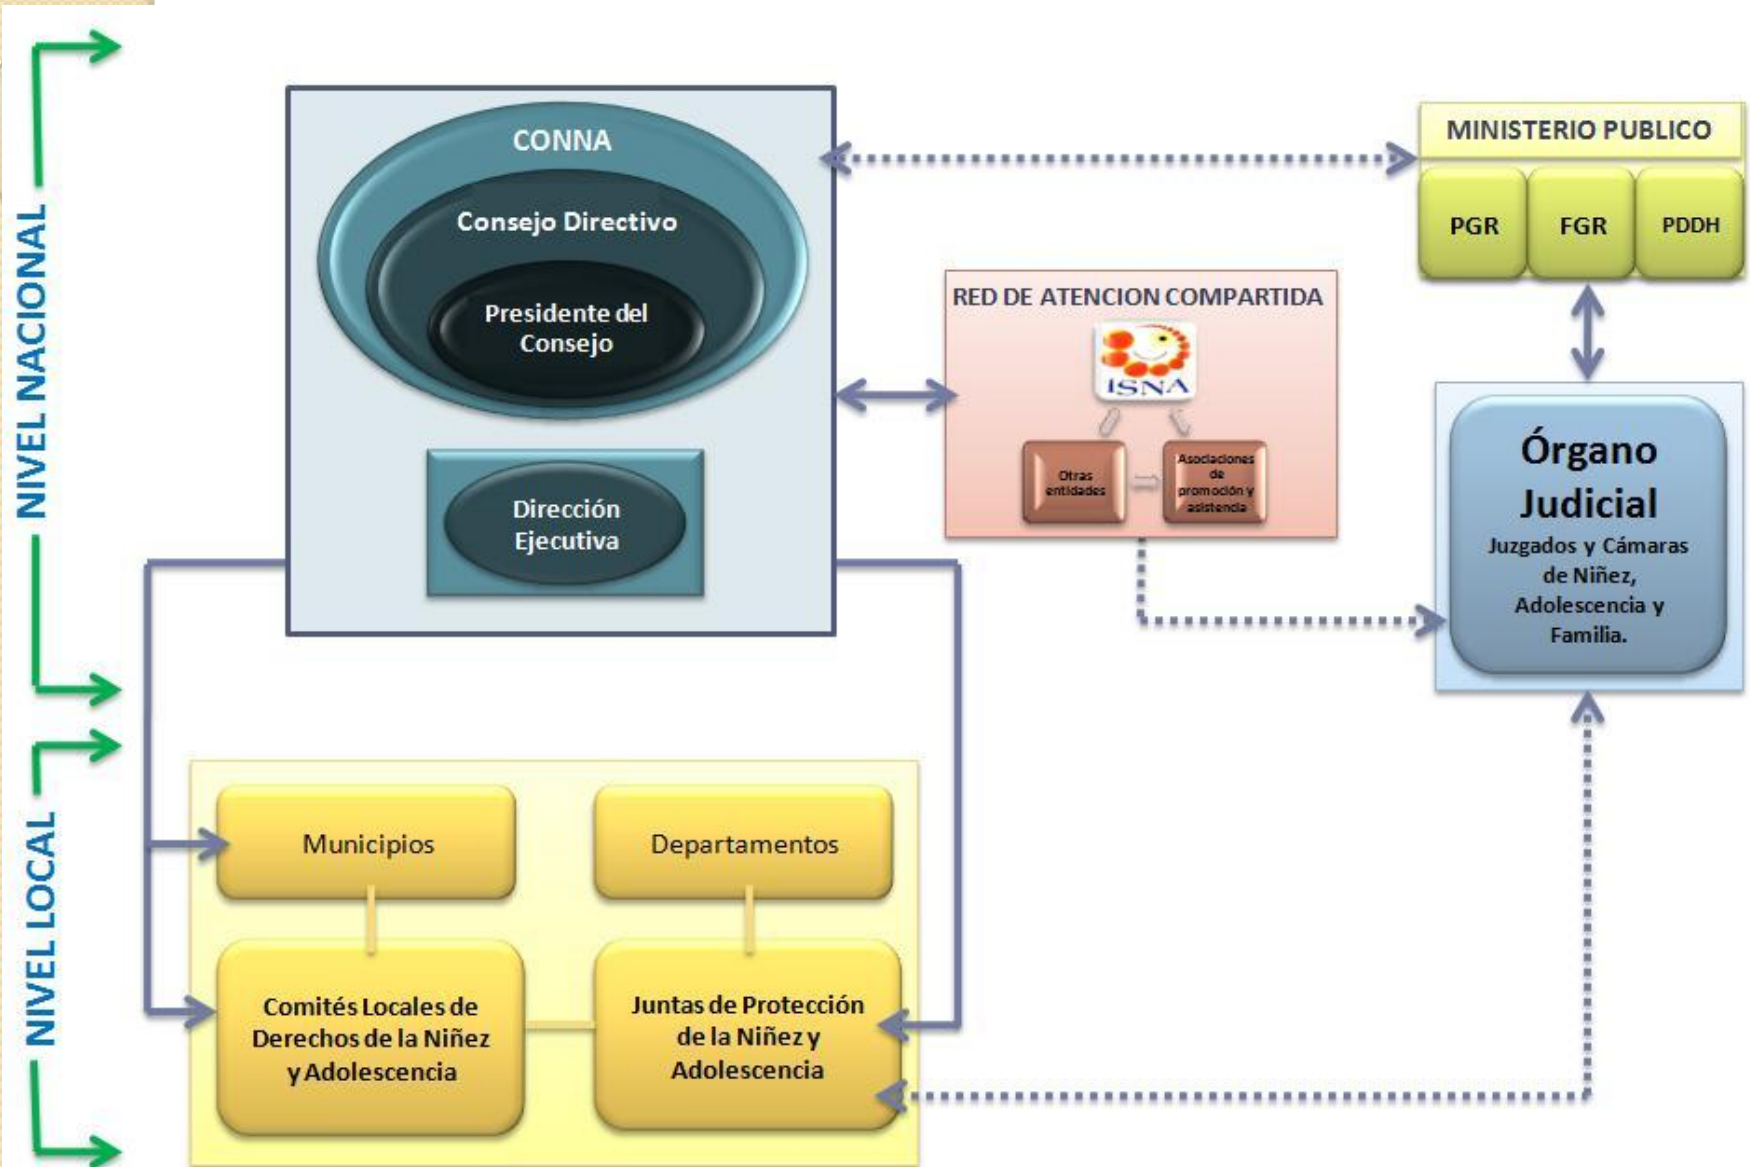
NIVEL NACIONAL

CONNA

Consejo Directivo

Presidente del Consejo

Dirección Ejecutiva

RED DE ATENCION COMPARTIDA

ISNA

Otras entidades

Asociaciones de promoción y asistencia

MINISTERIO PUBLICO

PGR

FGR

PDDH

Órgano Judicial

Juzgados y Cámaras de Niñez, Adolescencia y Familia.

NIVEL LOCAL

Municipios

Departamentos

Comités Locales de Derechos de la Niñez y Adolescencia

Juntas de Protección de la Niñez y Adolescencia